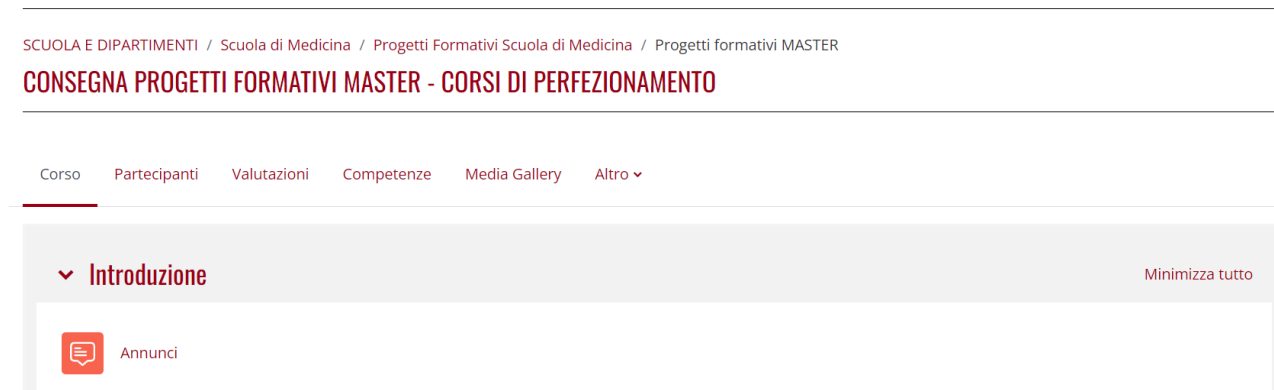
SCUOLA E DIPARTIMENTI / Scuola di Medicina / Progetti Formativi Scuola di Medicina / Progetti formativi MASTER

CONSEGNA PROGETTI FORMATIVI MASTER - CORSI DI PERFEZIONAMENTO

Corso Partecipanti Valutazioni Competenze Media Gallery Altro

Introduzione

Minimizza tutto

Annunci